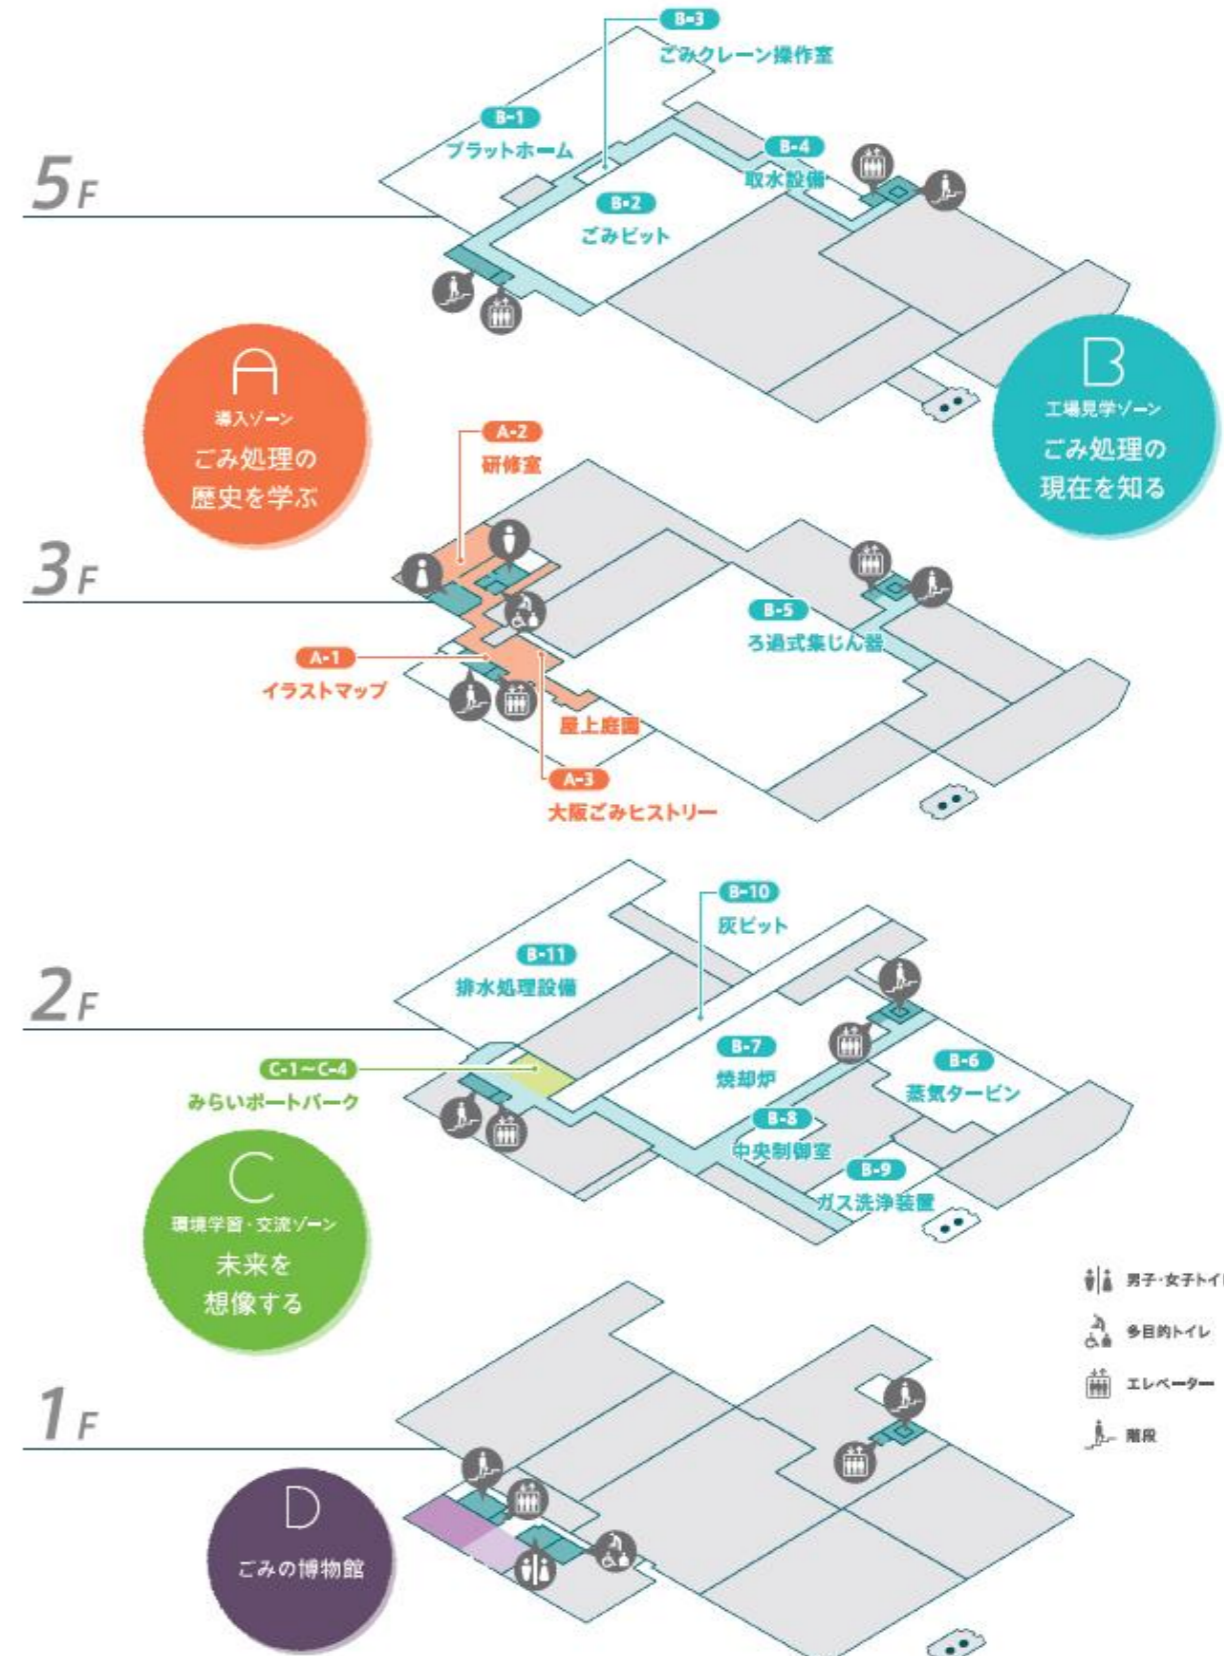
B-3
ごみクレーン操作室

B-1
プラットホーム

B-4
取水設備

5F

B-2
ごみピット

A
導入ゾーン
ごみ処理の
歴史を学ぶ

B
工場見学ゾーン
ごみ処理の
現在を知る

A-2
研修室

3F

B-5
ろ過式集じん器

A-1
イラストマップ

屋上庭園

A-3
大阪ごみヒストリー

B-10
灰ピット

B-11
排水処理設備

2F

C-1～C-4
みらいポートパーク

B-7
焼却炉

B-6
蒸気タービン

B-8
中央制御室

B-9
ガス洗浄装置

C
環境学習・交流ゾーン
未来を
想像する

男子・女子トイレ
多目的トイレ
エレベーター
階段

1F

D
ごみの博物館